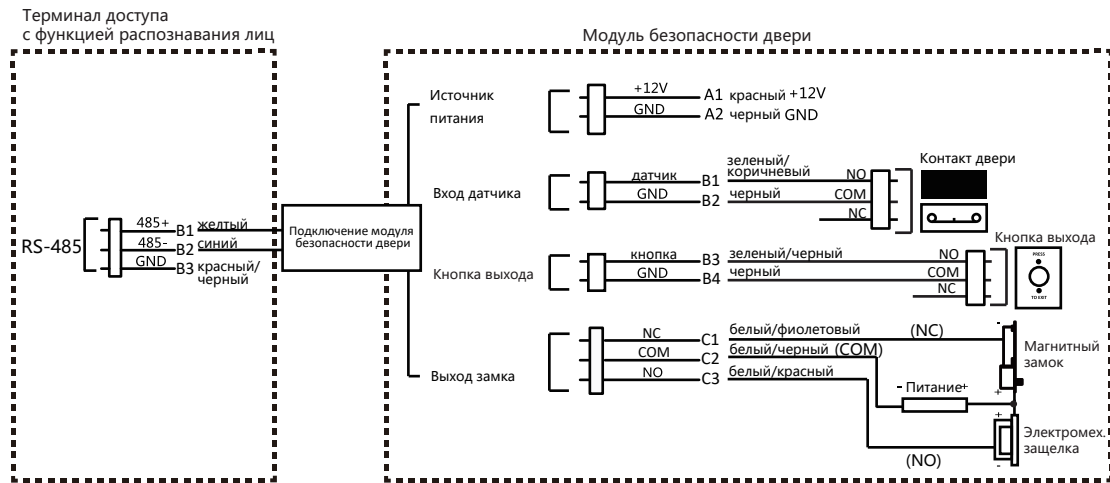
Терминал доступа с функцией распознавания лиц

Модуль безопасности двери

RS-485

485+ B1 желтый
485- B2 синий
GND B3 красный/черный

Подключение модуля безопасности двери

Источник питания
+12V A1 красный +12V
GND A2 черный GND

Вход датчика
датчик B1 зеленый/коричневый NO
GND B2 черный COM
NC
Контакт двери

Кнопка выхода
кнопка B3 зеленый/черный NO
GND B4 черный COM
NC
Кнопка выхода
PRESS
TO EXIT

Выход замка
NC C1 белый/фиолетовый (NC)
COM C2 белый/черный (COM)
NO C3 белый/красный
Магнитный замок
- Питание +
+
+
Электромех. защелка
-
(NO)